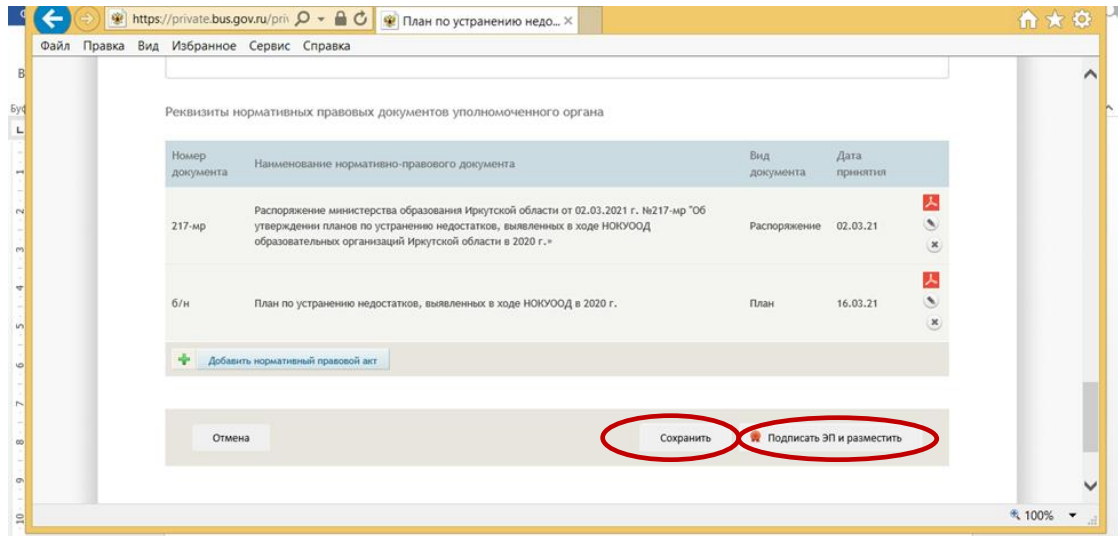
https://private.bus.gov.ru/priv

План по устранению недо... ×

Файл Правка Вид Избранное Сервис Справка

Реквизиты нормативных правовых документов уполномоченного органа

| Номер документа | Наименование нормативно-правового документа | Вид документа | Дата принятия |
|---|---|---|---|
| 217-мр | Распоряжение министерства образования Иркутской области от 02.03.2021 г. №217-мр "Об утверждении планов по устранению недостатков, выявленных в ходе НОКУООД образовательных организаций Иркутской области в 2020 г.» | Распоряжение | 02.03.21 |
| б/н | План по устранению недостатков, выявленных в ходе НОКУООД в 2020 г. | План | 16.03.21 |

Добавить нормативный правовой акт

Отмена

Сохранить

Подписать ЭП и разместить

100%